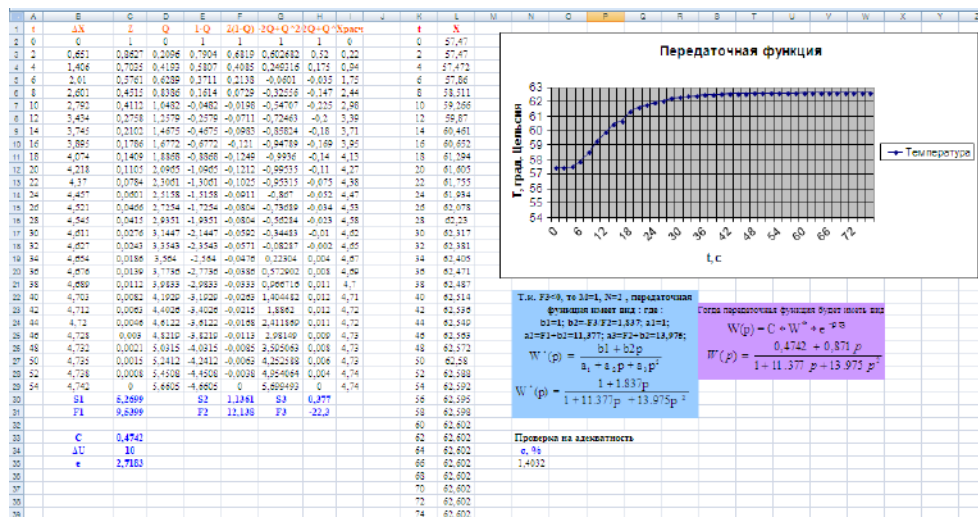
| | A | B | C | D | E | F | G | H | I | J | K | L |
|---|---|---|---|---|---|---|---|---|---|---|---|---|
| 1 | t | ΔX | Z | Q | 1-Q | 2(1-Q) | 2Q+Q^2 | 2Q+Q^3 | Xрасч | | t | X |
| 2 | 0 | 0 | 1 | 0 | 1 | 1 | 1 | 1 | 0 | | 0 | 57,47 |
| 3 | 2 | 0,651 | 0,8627 | 0,2096 | 0,7904 | 0,6819 | 0,602682 | 0,52 | 0,22 | | 2 | 57,47 |
| 4 | 4 | 1,406 | 0,7035 | 0,4193 | 0,5807 | 0,4085 | 0,249316 | 0,175 | 0,94 | | 4 | 57,472 |
| 5 | 6 | 2,01 | 0,5761 | 0,6289 | 0,3711 | 0,2138 | -0,0601 | -0,035 | 1,75 | | 6 | 57,86 |
| 6 | 8 | 2,601 | 0,4515 | 0,8386 | 0,1614 | 0,0729 | -0,32556 | -0,147 | 2,44 | | 8 | 58,511 |
| 7 | 10 | 2,792 | 0,4112 | 1,0482 | -0,0482 | -0,0198 | -0,54707 | -0,225 | 2,98 | | 10 | 59,266 |
| 8 | 12 | 3,434 | 0,2758 | 1,2579 | -0,2579 | -0,0711 | -0,72463 | -0,2 | 3,39 | | 12 | 59,87 |
| 9 | 14 | 3,745 | 0,2102 | 1,4675 | -0,4675 | -0,0983 | -0,85824 | -0,18 | 3,71 | | 14 | 60,461 |
| 10 | 16 | 3,895 | 0,1786 | 1,6772 | -0,6772 | -0,121 | -0,94789 | -0,169 | 3,95 | | 16 | 60,652 |
| 11 | 18 | 4,074 | 0,1409 | 1,8868 | -0,8868 | -0,1249 | -0,9936 | -0,14 | 4,13 | | 18 | 61,294 |
| 12 | 20 | 4,218 | 0,1105 | 2,0965 | -1,0965 | -0,1212 | -0,99535 | -0,11 | 4,27 | | 20 | 61,605 |
| 13 | 22 | 4,37 | 0,0784 | 2,3061 | -1,3061 | -0,1025 | -0,95315 | -0,075 | 4,38 | | 22 | 61,755 |
| 14 | 24 | 4,457 | 0,0601 | 2,5158 | -1,5158 | -0,0911 | -0,867 | -0,052 | 4,47 | | 24 | 61,934 |
| 15 | 26 | 4,521 | 0,0466 | 2,7254 | -1,7254 | -0,0804 | -0,73689 | -0,034 | 4,53 | | 26 | 62,078 |
| 16 | 28 | 4,545 | 0,0415 | 2,9351 | -1,9351 | -0,0804 | -0,56284 | -0,023 | 4,58 | | 28 | 62,23 |
| 17 | 30 | 4,611 | 0,0276 | 3,1447 | -2,1447 | -0,0592 | -0,34483 | -0,01 | 4,62 | | 30 | 62,317 |
| 18 | 32 | 4,627 | 0,0243 | 3,3543 | -2,3543 | -0,0571 | -0,08287 | -0,002 | 4,65 | | 32 | 62,381 |
| 19 | 34 | 4,654 | 0,0186 | 3,564 | -2,564 | -0,0476 | 0,22304 | 0,004 | 4,67 | | 34 | 62,405 |
| 20 | 36 | 4,676 | 0,0139 | 3,7736 | -2,7736 | -0,0386 | 0,572902 | 0,008 | 4,69 | | 36 | 62,471 |
| 21 | 38 | 4,689 | 0,0112 | 3,9833 | -2,9833 | -0,0333 | 0,966716 | 0,011 | 4,7 | | 38 | 62,487 |
| 22 | 40 | 4,703 | 0,0082 | 4,1929 | -3,1929 | -0,0263 | 1,404482 | 0,012 | 4,71 | | 40 | 62,514 |
| 23 | 42 | 4,712 | 0,0063 | 4,4026 | -3,4026 | -0,0215 | 1,8862 | 0,012 | 4,72 | | 42 | 62,536 |
| 24 | 44 | 4,72 | 0,0046 | 4,6122 | -3,6122 | -0,0168 | 2,411869 | 0,011 | 4,72 | | 44 | 62,549 |
| 25 | 46 | 4,728 | 0,003 | 4,8219 | -3,8219 | -0,0113 | 2,98149 | 0,009 | 4,73 | | 46 | 62,563 |
| 26 | 48 | 4,732 | 0,0021 | 5,0315 | -4,0315 | -0,0085 | 3,595063 | 0,008 | 4,73 | | 48 | 62,572 |
| 27 | 50 | 4,735 | 0,0015 | 5,2412 | -4,2412 | -0,0062 | 4,252588 | 0,006 | 4,73 | | 50 | 62,58 |
| 28 | 52 | 4,738 | 0,0008 | 5,4508 | -4,4508 | -0,0038 | 4,954064 | 0,004 | 4,74 | | 52 | 62,588 |
| 29 | 54 | 4,742 | 0 | 5,6605 | -4,6605 | 0 | 5,699493 | 0 | 4,74 | | 54 | 62,592 |
| 30 | | S1 | 5,2699 | | S2 | 1,1361 | S3 | 0,377 | | | 56 | 62,595 |
| 31 | | F1 | 9,5399 | | F2 | 12,138 | F3 | -22,3 | | | 58 | 62,598 |
| 32 | | | | | | | | | | | 60 | 62,602 |
| 33 | | C | 0,4742 | | | | | | | | 62 | 62,602 |
| 34 | | ΔU | 10 | | | | | | | | 64 | 62,602 |
| 35 | | e | 2,7183 | | | | | | | | 66 | 62,602 |
| 36 | | | | | | | | | | | 68 | 62,602 |
| 37 | | | | | | | | | | | 70 | 62,602 |
| 38 | | | | | | | | | | | 72 | 62,602 |
| 39 | | | | | | | | | | | 74 | 62,602 |

Передаточная функция

T, град. Цельсия

63 62 61 60 59 58 57 56 55 54

0 6 12 18 24 30 36 42 48 54 60 66 72

t, c

Температура

Т.к. F3<0, то l3=l, N=2 , передаточная функция имеет вид : где : b1=1; b2=-F3/F2=1,837; a1=1; a2=F1-b1=11,377; a3=F2+b2=13,976;

$W^*(p) = \frac{b1 + b2p}{a_1 + a_2p + a_3p^2}$

$W^*(p) = \frac{1 + 1.837p}{1 + 11.377p + 13.975p^2}$

Тогда передаточная функция будет иметь вид

$W(p) = C * W^* * e^{-p\tau}$

$W(p) = \frac{0,4742 + 0,871p}{1 + 11.377p + 13.975p^2}$

Проверка на адекватность

σ, %

1,4032